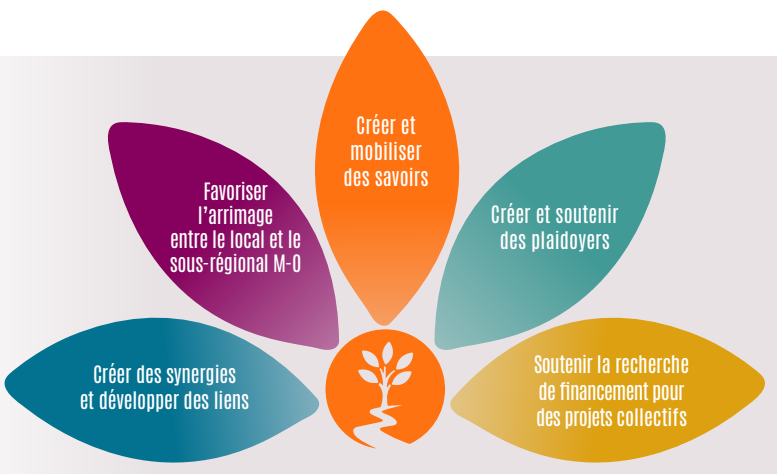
Créer et mobiliser des savoirs

Favoriser l'arrimage entre le local et le sous-régional M-O

Créer et soutenir des plaidoyers

Créer des synergies et développer des liens

Soutenir la recherche de financement pour des projets collectifs